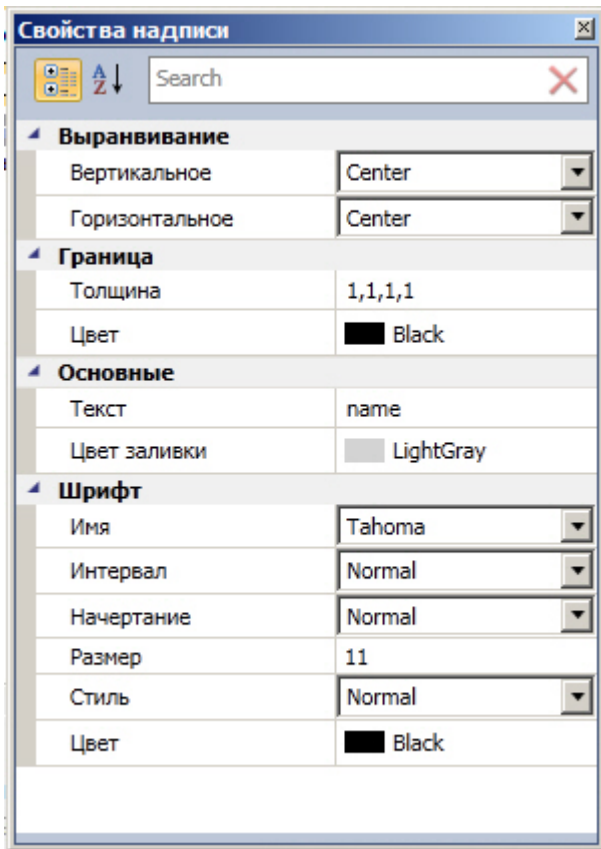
Свойства надписи

Search

Выравнивание

| | |
|---|---|
| Вертикальное | Center |
| Горизонтальное | Center |

Граница

| | |
|---|---|
| Толщина | 1,1,1,1 |
| Цвет | Black |

Основные

| | |
|---|---|
| Текст | name |
| Цвет заливки | LightGray |

Шрифт

| | |
|---|---|
| Имя | Tahoma |
| Интервал | Normal |
| Начертание | Normal |
| Размер | 11 |
| Стиль | Normal |
| Цвет | Black |